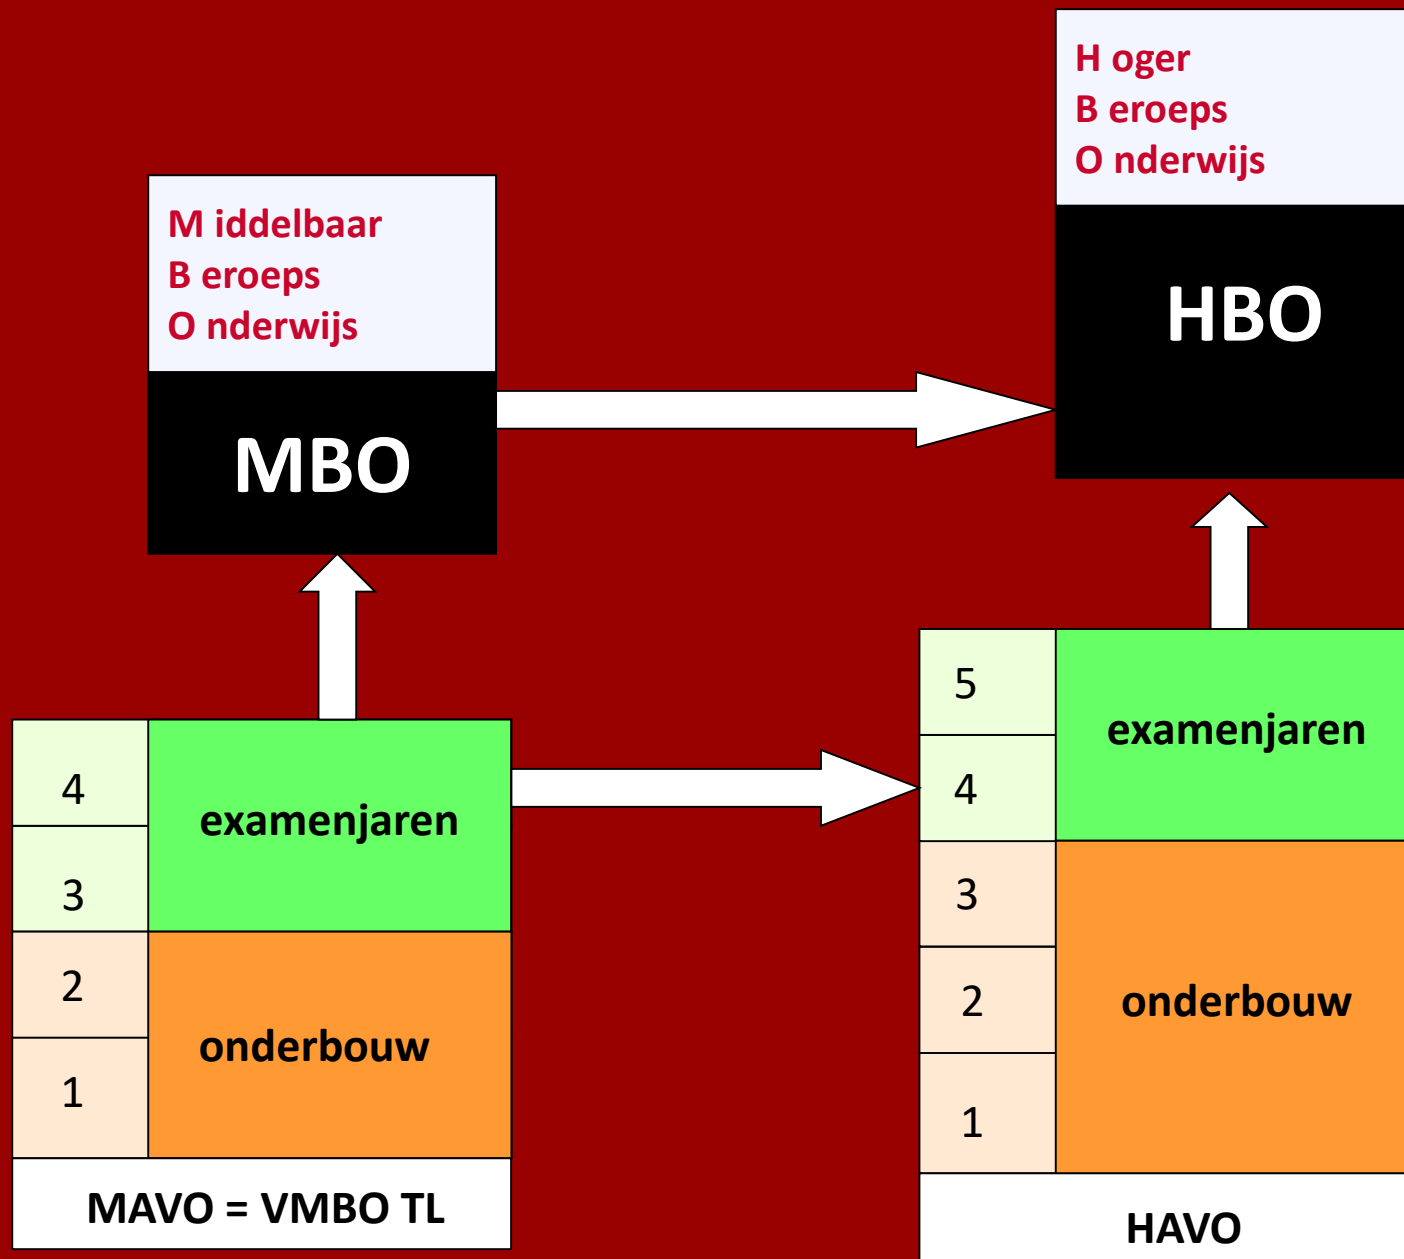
H oger
B eroeps
O nderwijs

HBO

M iddelbaar
B eroeps
O nderwijs

MBO

| 4 | examenjaren |
|---|---|
| 3 | |
| 2 | onderbouw |
| 1 | |

MAVO = VMBO TL

| 5 | examenjaren |
|---|---|
| 4 | |
| 3 | onderbouw |
| 2 | |
| 1 | |

HAVO